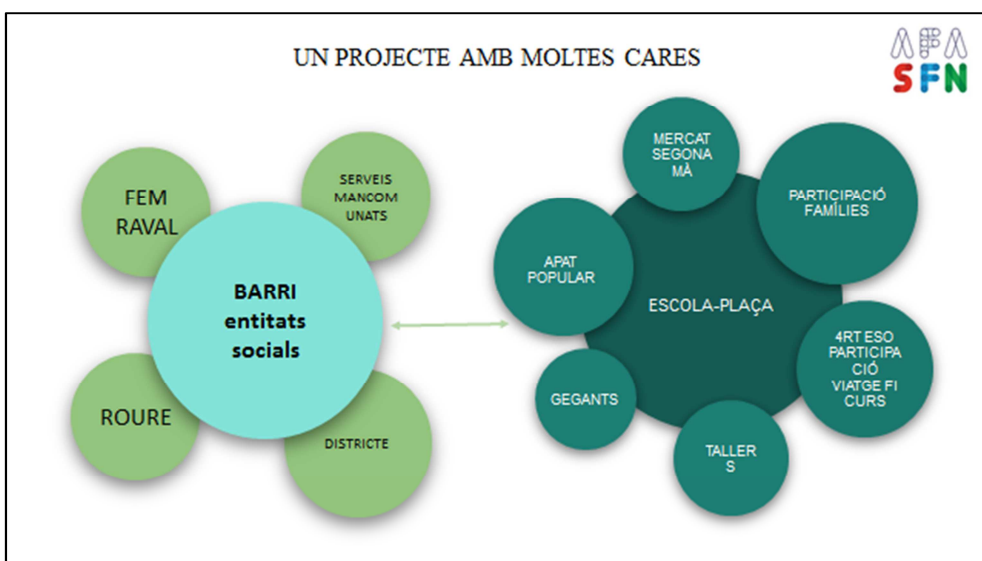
UN PROJECTE AMB MOLTES CARES

AFA
SFN

FEM RAVAL

SERVEIS MANCOM UNATS

BARRI entitats socials

ROURE

DISTRICTE

MERCAT SEGONA MÀ

PARTICIPACIÓ FAMÍLIES

APAT POPULAR

ESCOLA-PLAÇA

4RT ESO PARTICIPA CIÓ VIATGE FI CURS

GEGANTS

TALLER S